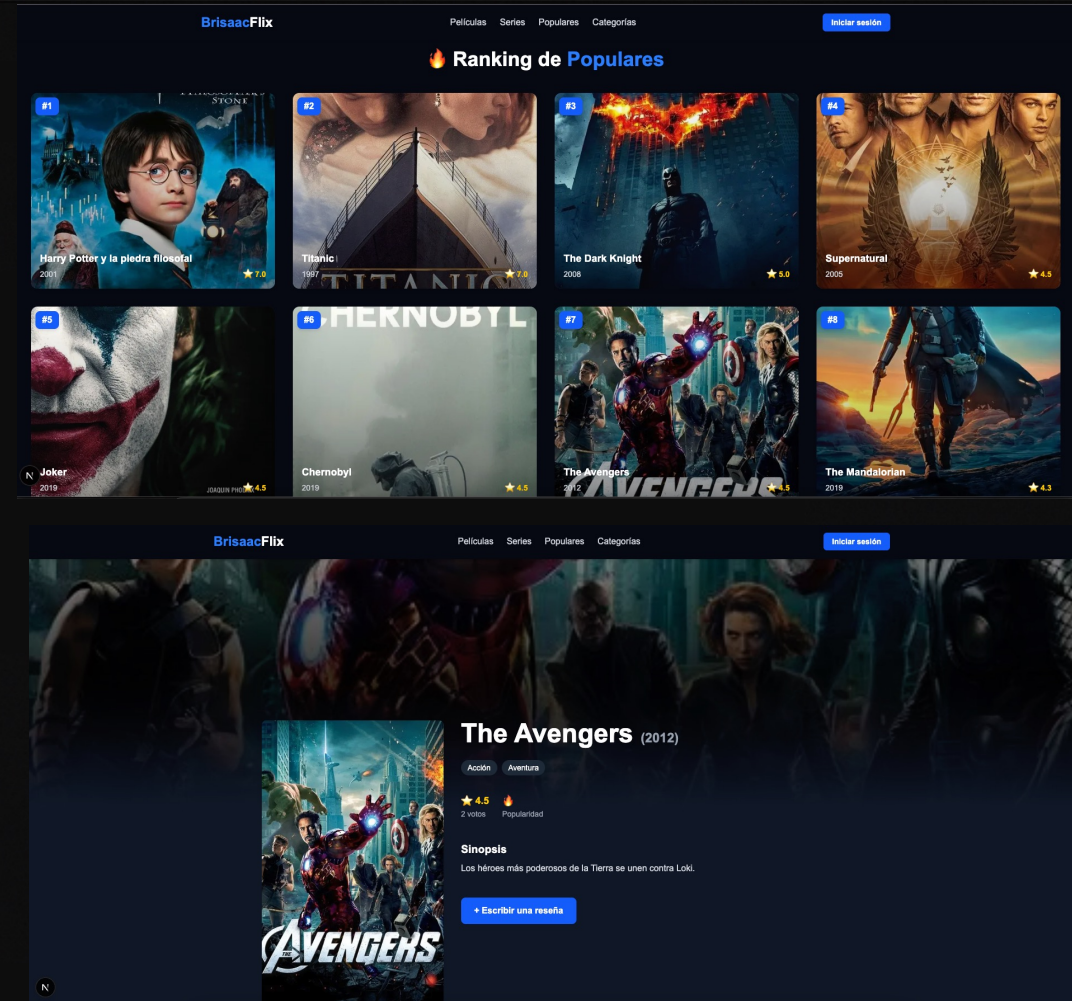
BrisaacFlix

Películas Series Populares Categorías

Iniciar sesión

🔥 Ranking de Populares

#1
Harry Potter y la piedra filosofal
2001
⭐ 7.0

#2
Titanic
1997
⭐ 7.0

#3
The Dark Knight
2008
⭐ 5.0

#4
Supernatural
2005
⭐ 4.5

#5
Joker
2019
⭐ 4.5

#6
Chernobyl
2019
⭐ 4.5

#7
The Avengers
2012
⭐ 4.5

#8
The Mandalorian
2019
⭐ 4.3

N

BrisaacFlix

Películas Series Populares Categorías

Iniciar sesión

The Avengers (2012)

Acción Aventura

⭐ 4.5
2 votos

🔥
Popularidad

Sinopsis

Los héroes más poderosos de la Tierra se unen contra Loki.

+ Escribir una reseña

N